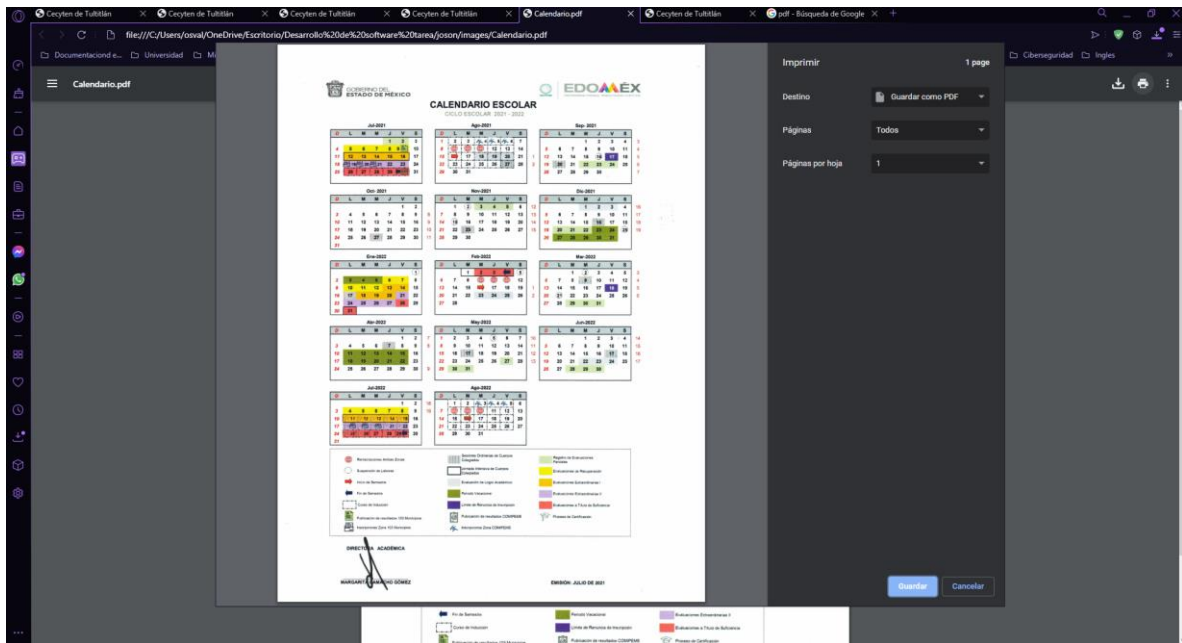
Cecyten de Tultitlán × Cecyten de Tultitlán × Cecyten de Tultitlán × Cecyten de Tultitlán × Calendario.pdf × Cecyten de Tultitlán × pdf - Búsqueda de Google × +

file:///C:/Users/osval/OneDrive/Escritorio/Desarrollo%20de%20software%20tarea/joson/images/Calendario.pdf

Documentacion e... Universidad M... Ciberseguridad Ingles

Calendario.pdf

GOBIERNO DEL ESTADO DE MÉXICO

EDOMÉX

CALENDARIO ESCOLAR

CICLO ESCOLAR 2021 - 2022

Jul-2021 Ago-2021 Sep-2021

Oct-2021 Nov-2021 Dic-2021

Ene-2022 Feb-2022 Mar-2022

Abr-2022 May-2022 Jun-2022

Jul-2022 Ago-2022

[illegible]

DIRECTORA ACADÉMICA

MARGARITA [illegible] GÓMEZ

EMISIÓN: JULIO DE 2021

Imprimir 1 page

Destino Guardar como PDF

Páginas Todos

Páginas por hoja 1

Guardar Cancelar

Fin de Semestre

Curso de Inducción

Periodo Vacacional

Límite de Reinscripción

Publicación de resultados COMIPEMS

Evaluaciones Extraordinarias II

Evaluaciones a Título de Suficiencia

Proceso de Certificación